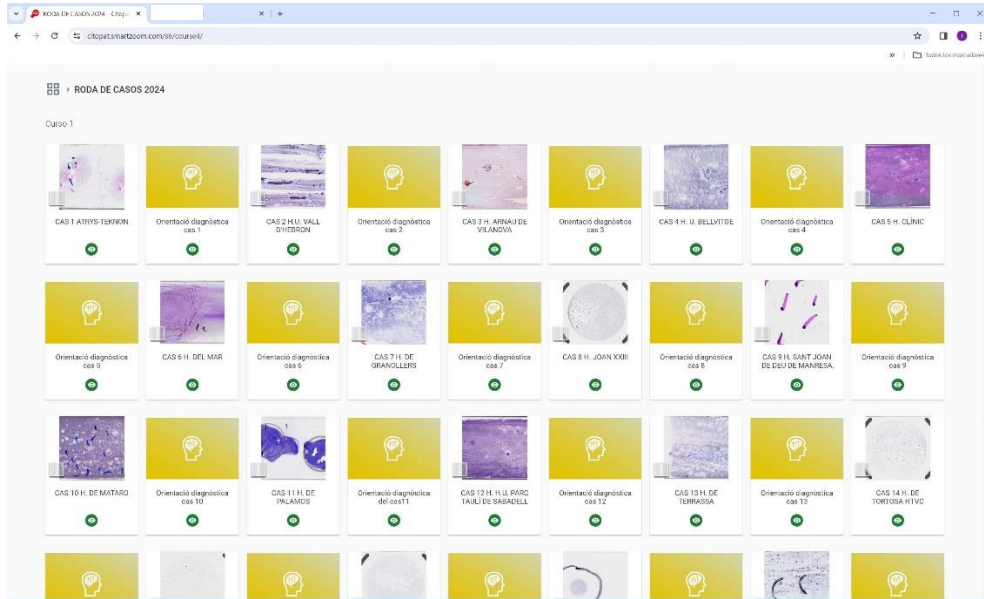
RODA DE CASOS 2024 · Citop ×
citopat.smartzoom.com/sb/course4/
Todos los marcadores

RODA DE CASOS 2024

Curso 1

CAS 1 ATRYS-TEKNON

Orientació diagnòstica cas 1

CAS 2 H.U. VALL D'HEBRON

Orientació diagnòstica cas 2

CAS 3 H. ARNAU DE VILANOVA

Orientació diagnòstica cas 3

CAS 4 H. U. BELLVITGE

Orientació diagnòstica cas 4

CAS 5 H. CLÍNIC

Orientació diagnòstica cas 5

CAS 6 H. DEL MAR

Orientació diagnòstica cas 6

CAS 7 H. DE GRANOLLERS

Orientació diagnòstica cas 7

CAS 8 H. JOAN XXIII

Orientació diagnòstica cas 8

CAS 9 H. SANT JOAN DE DEU DE MANRESA.

Orientació diagnòstica cas 9

CAS 10 H. DE MATARO

Orientació diagnòstica cas 10

CAS 11 H. DE PALAMOS

Orientació diagnòstica del cas11

CAS 12 H. H.U. PARC TAULI DE SABADELL

Orientació diagnòstica cas 12

CAS 13 H. DE TERRASSA.

Orientació diagnòstica cas 13

CAS 14 H. DE TORTOSA HTVC